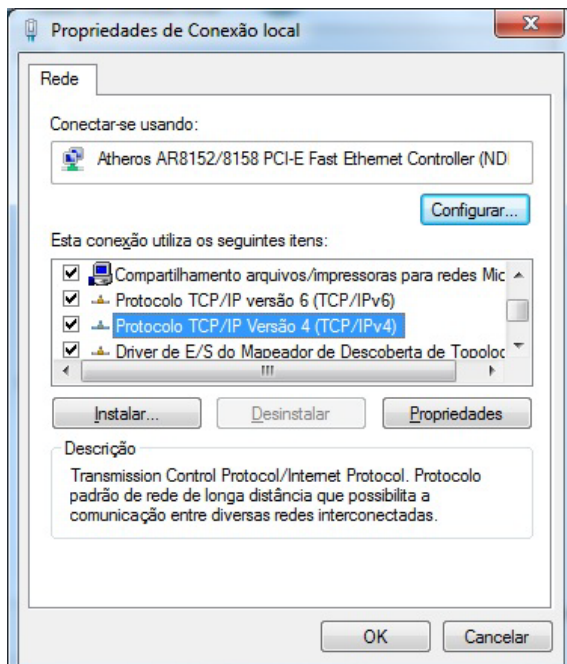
Propriedades de Conexão local

Rede

Conectar-se usando:

Atheros AR8152/8158 PCI-E Fast Ethernet Controller (ND

Configurar...

Esta conexão utiliza os seguintes itens:

Compartilhamento arquivos/impressoras para redes Mic
Protocolo TCP/IP versão 6 (TCP/IPv6)
Protocolo TCP/IP Versão 4 (TCP/IPv4)
Driver de E/S do Mapeador de Descoberta de Topoloc

Instalar...
Desinstalar
Propriedades

Descrição

Transmission Control Protocol/Internet Protocol. Protocolo padrão de rede de longa distância que possibilita a comunicação entre diversas redes interconectadas.

OK
Cancelar